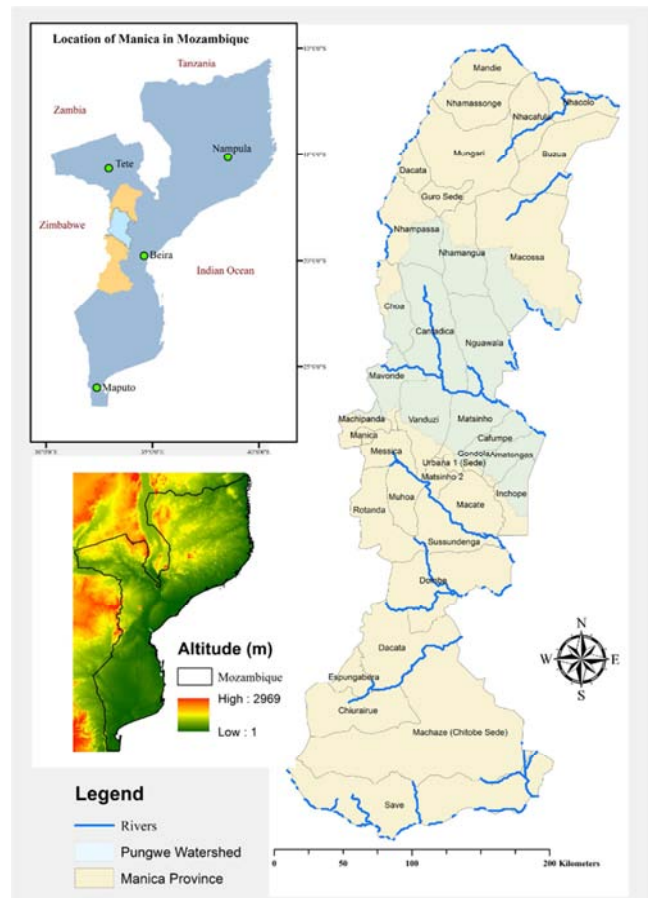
Location of Manica in Mozambique

Tanzania

Zambia

Tete

Nampula

Zimbabwe

Beira

Indian Ocean

Maputo

30°0'E

35°0'E

40°0'E

10°0'S

15°0'S

20°0'S

25°0'S

Altitude (m)

Mozambique

High : 2969

Low : 1

Legend

Rivers

Pungwe Watershed

Manica Province

Mandie

Nhamassonge

Nhacolo

Nhacafula

Mungari

Buzua

Dacata

Guro Sede

Nhampassa

Nhamangua

Macossa

Choa

Canxadica

Nguawala

Mavonde

Machipanda

Vanduzi

Matsinho

Manica

Cafumpe

Messica

Urbana 1 (Sede)

Gondola

Amatongas

Matsinho 2

Muhoa

Inchope

Macate

Rotanda

Sussundenga

Dombe

Dacata

Espungabera

Chiurairue

Machaze (Chitobe Sede)

Save

N

W

E

S

0

50

100

200 Kilometers